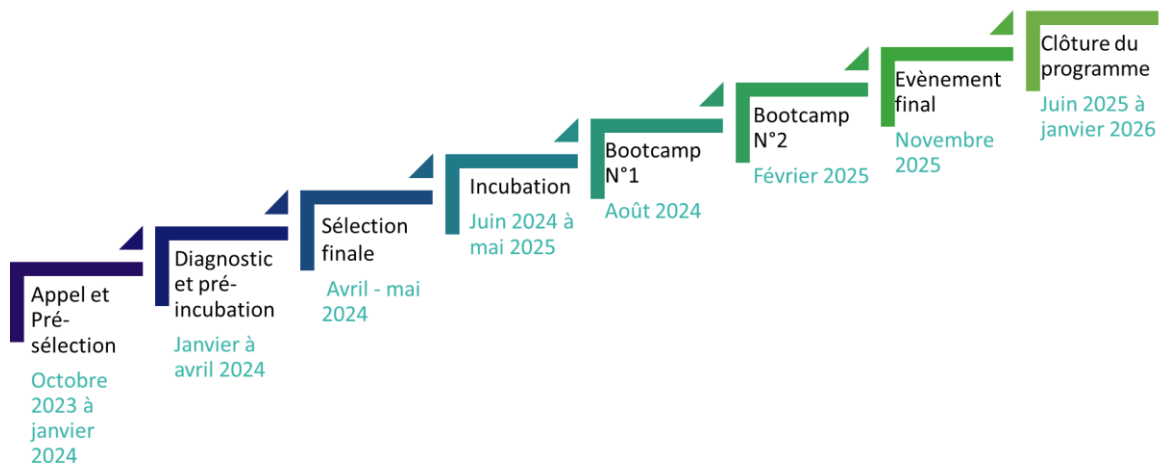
Appel et Pré-sélection

Octobre 2023 à janvier 2024

Diagnostic et pré-incubation

Janvier à avril 2024

Sélection finale

Avril - mai 2024

Incubation

Juin 2024 à mai 2025

Bootcamp N°1

Août 2024

Bootcamp N°2

Février 2025

Evènement final

Novembre 2025

Clôture du programme

Juin 2025 à janvier 2026